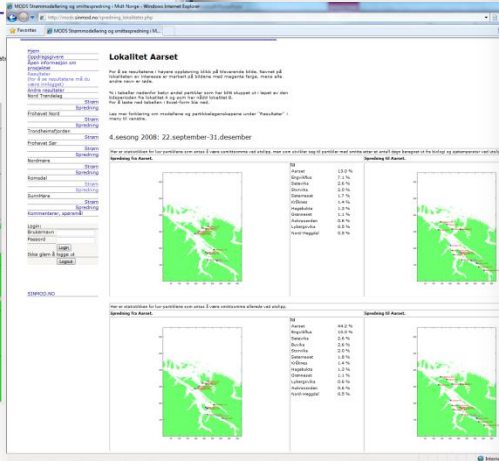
MODS Strømmodellering og smittespredning i Midt Norge - Windows Internet Explorer

http://mods.sinmod.no/spredning_lokalitete.php

Favorites

MODS Strømmodellering og smittespredning i M...

Hjem
Oppdragsgivere
Åpen informasjon om prosjektet
Resultater
Hvor å se resultatene må du være innlogget
Andre resultater
Nord Trøndelag
Strøm
Spredning
Frohavet Nord
Strøm
Spredning
Trondheimsfjorden
Strøm
Spredning
Frohavet Sør
Strøm
Spredning
Nordmøre
Strøm
Spredning
Romsdal
Strøm
Spredning
Sunnmøre
Strøm
Spredning
Kommentarer, spørsmål

Login:
Brukernavn
Passord
Login
Ikke glem å logge ut
Logout

SINMOD.NO

Lokalitet Aarset

For å se resultatene i høyere oppløsning klikk på tilsvarende bilde. Navnet på lokaliteten av interesse er merkert på bildene med magenta farge, mens alle andre navn er hvite.

% i tabellen nedenfor betyr andel partikler som har blitt sluppet ut i løpet av den tidsperioden fra lokalitet X og som har nådd lokalitet B.
For å laste ned tabellen i Excel-form lite ned.

Les mer forklaring om modellene og partikkelspredningene under "Resultater" i menu til venstre.

4.sesong 2008: 22.september-31.desember

Her er statistikken for hvor partiklene som antas å være smittekomme ved utslipp, men som utviklet seg til partikler med smitte etter et antall dage beregnet ut fra biologi og gjennomsnittet ved utslipp.

Spredning fra Aarset.

| til | |
|---|---|
| Aarset | 13.0 % |
| Bogvikflua | 7.1 % |
| Sølevika | 2.6 % |
| Storvika | 2.0 % |
| Gatemaset | 1.7 % |
| Kråkvag | 1.4 % |
| Hegeholda | 1.2 % |
| Glømsaset | 1.1 % |
| Ashvoasdet | 0.9 % |
| Lyberguvika | 0.9 % |
| Nord-Heggfal | 0.8 % |

Spredning til Aarset.

Her er statistikken for hvor partiklene som antas å være smittekomme allerede ved utslipp.

Spredning fra Aarset.

| til | |
|---|---|
| Aarset | 44.2 % |
| Bogvikflua | 10.9 % |
| Sølevika | 2.8 % |
| Buvika | 2.6 % |
| Storvika | 2.0 % |
| Gatemaset | 1.6 % |
| Kråkvag | 1.4 % |
| Hegeholda | 1.2 % |
| Glømsaset | 1.1 % |
| Lyberguvika | 0.6 % |
| Ashvoasdet | 0.6 % |
| Nord-Heggfal | 0.5 % |

Spredning til Aarset.

Internet